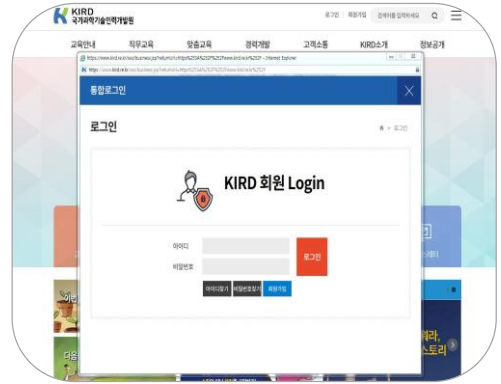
KIRD
국가과학기술인력개발원

로그인 회원가입 검색어를 입력하세요

교육안내 직무교육 맞춤교육 경력개발 고객소통 KIRD소개 정보공개

https://www.kird.re.kr/ssc/business.jsp?returnUrl=http%253A%252F%252Fwww.kird.re.kr%252F - Internet Explorer

https://www.kird.re.kr/ssc/business.jsp?returnUrl=http%253A%252F%252Fwww.kird.re.kr%252F

통합로그인

로그인

로그인

KIRD 회원 Login

아이디

비밀번호

로그인

아이디찾기 비밀번호찾기 회원가입

이번

다음

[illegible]

스토리